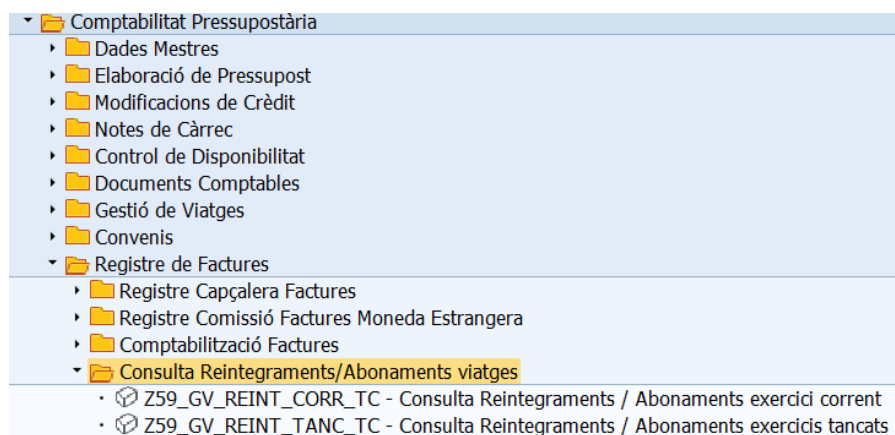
Comptabilitat Pressupostària
Dades Mestres
Elaboració de Pressupost
Modificacions de Crèdit
Notes de Càrrec
Control de Disponibilitat
Documents Comptables
Gestió de Viatges
Convenis
Registre de Factures
Registre Capçalera Factures
Registre Comissió Factures Moneda Estrangera
Comptabilització Factures
Consulta Reintegraments/Abonaments viatges
Z59_GV_REINT_CORR_TC - Consulta Reintegraments / Abonaments exercici corrent
Z59_GV_REINT_TANC_TC - Consulta Reintegraments / Abonaments exercicis tancats